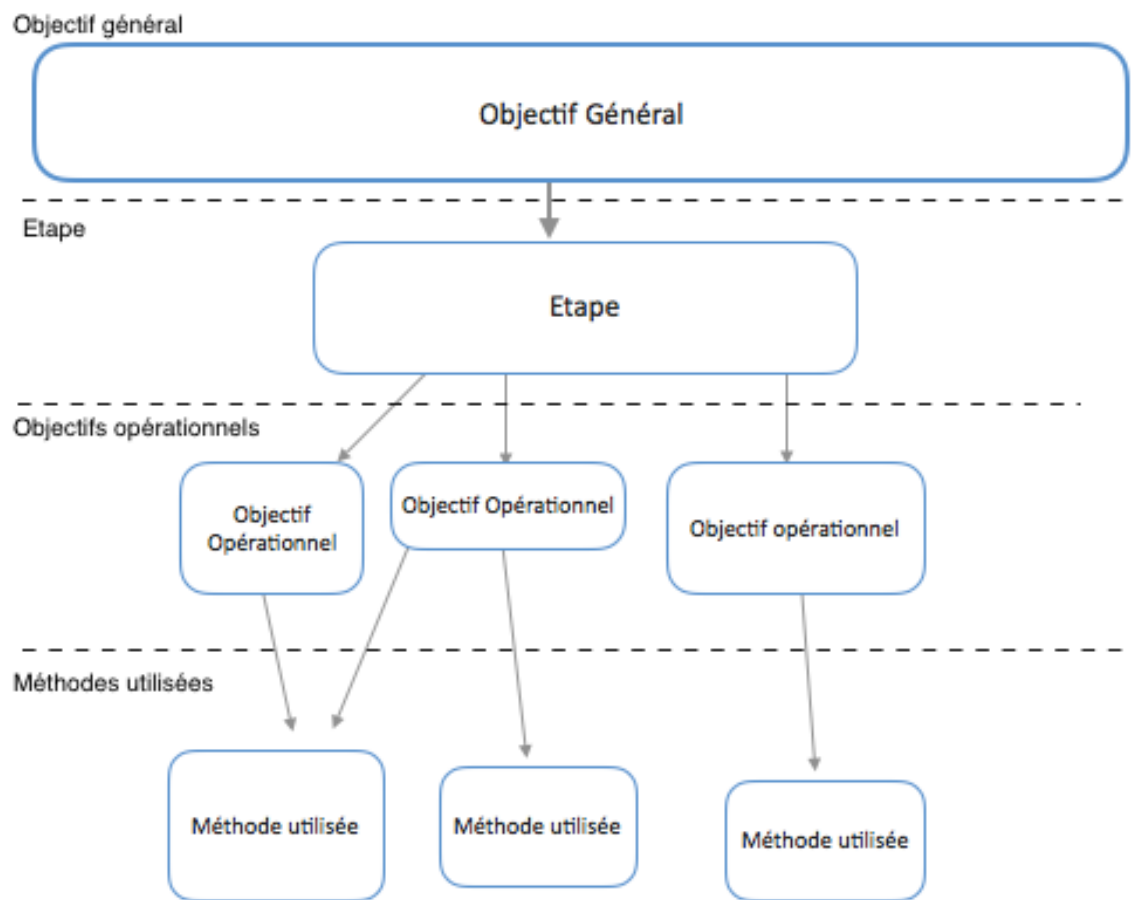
Objectif général

Objectif Général

Etape

Etape

Objectifs opérationnels

Objectif Opérationnel

Objectif Opérationnel

Objectif opérationnel

Méthodes utilisées

Méthode utilisée

Méthode utilisée

Méthode utilisée